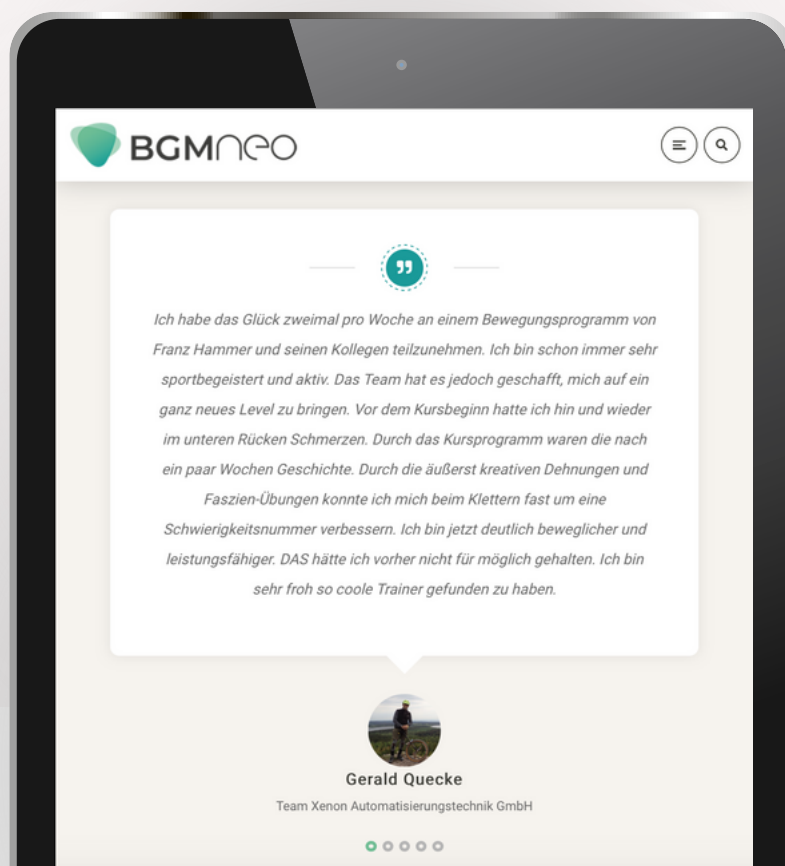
BGMneo

Ich habe das Glück zweimal pro Woche an einem Bewegungsprogramm von Franz Hammer und seinen Kollegen teilzunehmen. Ich bin schon immer sehr sportbegeistert und aktiv. Das Team hat es jedoch geschafft, mich auf ein ganz neues Level zu bringen. Vor dem Kursbeginn hatte ich hin und wieder im unteren Rücken Schmerzen. Durch das Kursprogramm waren die nach ein paar Wochen Geschichte. Durch die äußerst kreativen Dehnungen und Faszien-Übungen konnte ich mich beim Klettern fast um eine Schwierigkeitsnummer verbessern. Ich bin jetzt deutlich beweglicher und leistungsfähiger. DAS hätte ich vorher nicht für möglich gehalten. Ich bin sehr froh so coole Trainer gefunden zu haben.

Gerald Quecke

Team Xenon Automatisierungstechnik GmbH